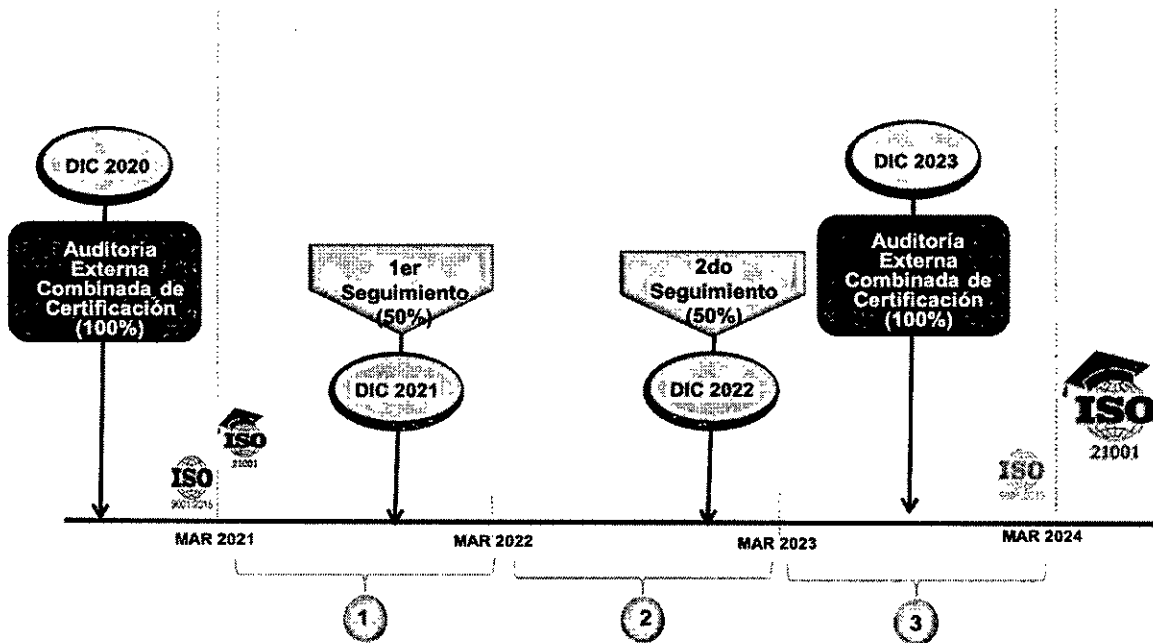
DIC 2020

Auditoria Externa Combinada de Certificación (100%)

1er Seguimiento (50%)

DIC 2021

2do Seguimiento (50%)

DIC 2022

DIC 2023

Auditoría Externa Combinada de Certificación (100%)

ISO 21001

ISO 9001:2015

ISO 21001

ISO 9001:2015

ISO 21001

MAR 2021

MAR 2022

MAR 2023

MAR 2024

1

2

3